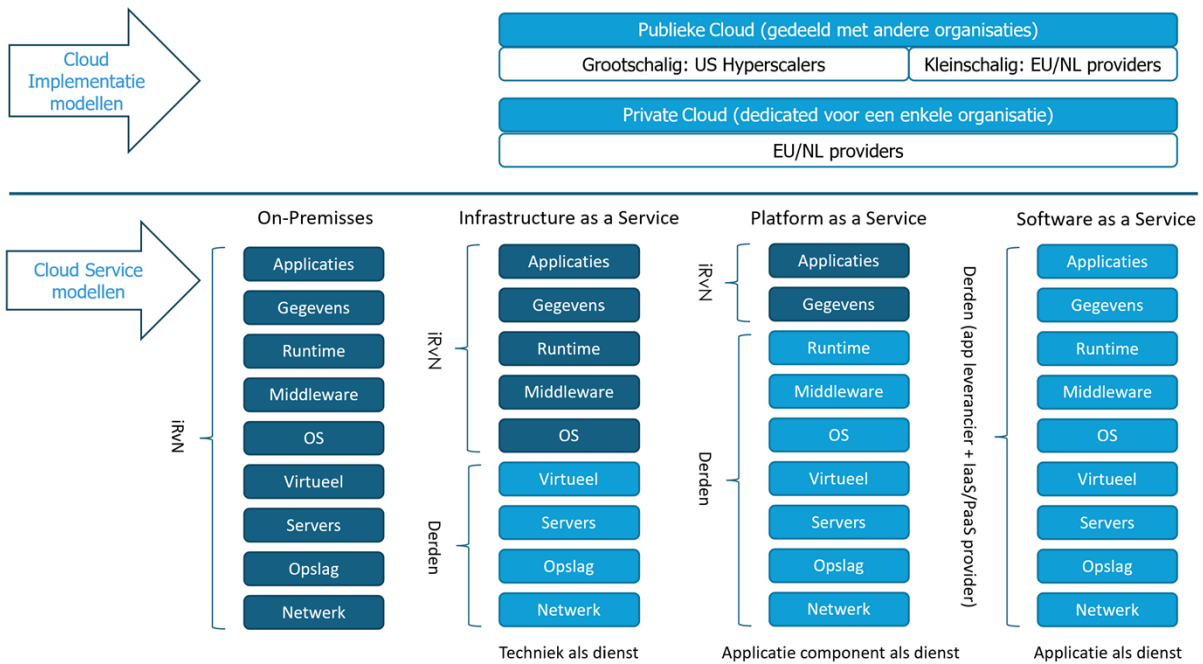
Cloud Implementatie modellen

Publieke Cloud (gedeeld met andere organisaties)

Grootschalig: US Hyperscalers

Kleinschalig: EU/NL providers

Private Cloud (dedicated voor een enkele organisatie)

EU/NL providers

Cloud Service modellen

On-Premisses

iRvN

Applicaties
Gegevens
Runtime
Middleware
OS
Virtueel
Servers
Opslag
Netwerk

Infrastructure as a Service

iRvN

Applicaties
Gegevens
Runtime
Middleware
OS

Derden

Virtueel
Servers
Opslag
Netwerk

Techniek als dienst

Platform as a Service

iRvN

Applicaties
Gegevens

Derden

Runtime
Middleware
OS
Virtueel
Servers
Opslag
Netwerk

Applicatie component als dienst

Software as a Service

Derden (app leverancier + IaaS/PaaS provider)

Applicaties
Gegevens
Runtime
Middleware
OS
Virtueel
Servers
Opslag
Netwerk

Applicatie als dienst